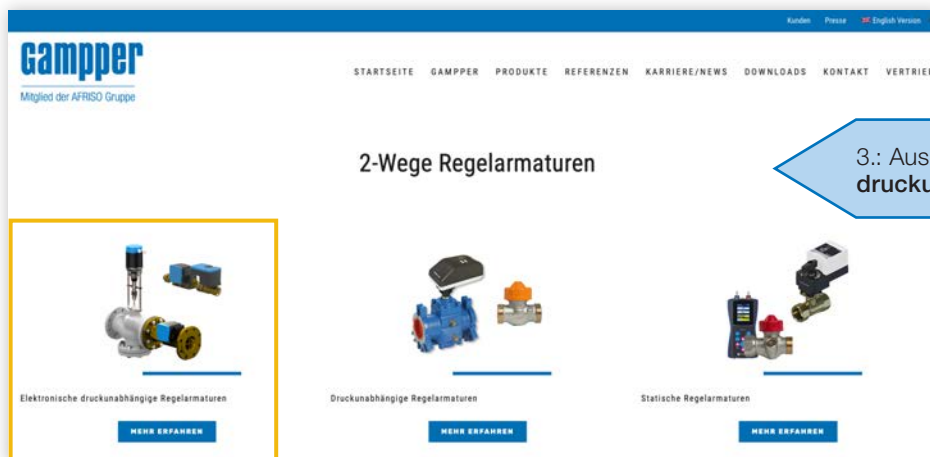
Kunden Presse English Version

Gampper
Mitglied der AFRISO Gruppe

STARTSEITE GAMPPER PRODUKTE REFERENZEN KARRIERE/NEWS DOWNLOADS KONTAKT VERTRIE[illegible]

2-Wege Regelarmaturen

3.: Aus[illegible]
drucku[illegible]

Elektronische druckunabhängige Regelarmaturen

MEHR ERFAHREN

Druckunabhängige Regelarmaturen

MEHR ERFAHREN

Statische Regelarmaturen

MEHR ERFAHREN